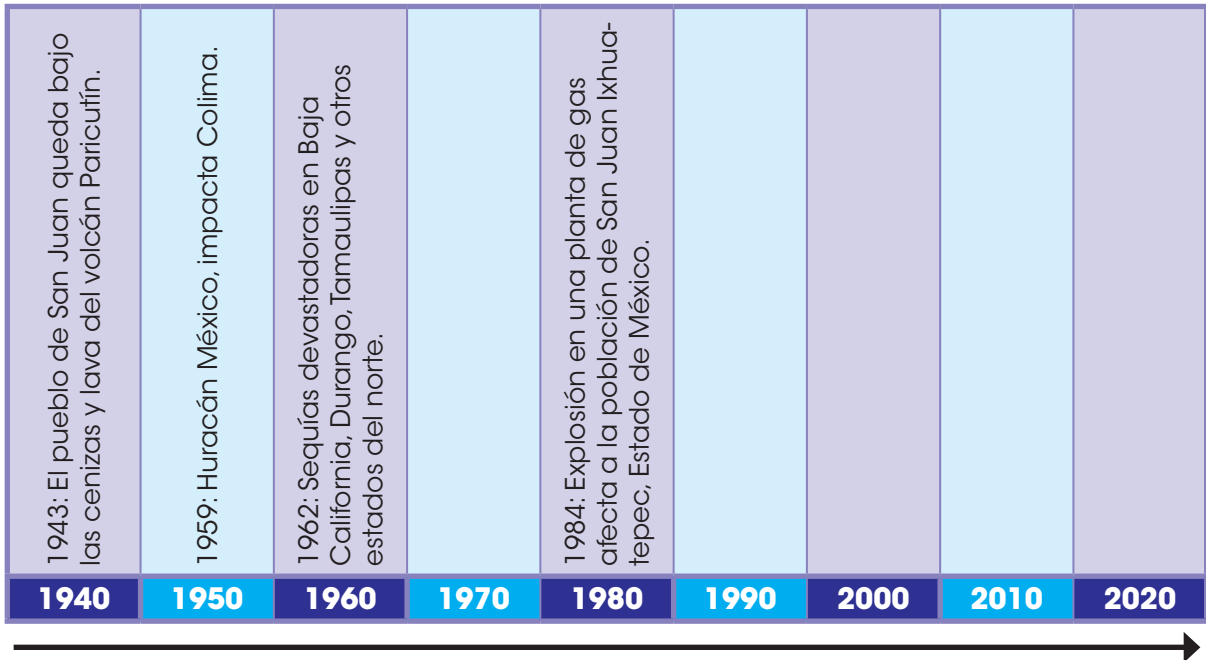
1943: El pueblo de San Juan queda bajo las cenizas y lava del volcán Paricutín.

1959: Huracán México, impacta Colima.

1962: Sequías devastadoras en Baja California, Durango, Tamaulipas y otros estados del norte.

1984: Explosión en una planta de gas afecta a la población de San Juan Ixhuatepec, Estado de México.

| 1940 | 1950 | 1960 | 1970 | 1980 | 1990 | 2000 | 2010 | 2020 |
|---|---|---|---|---|---|---|---|---|